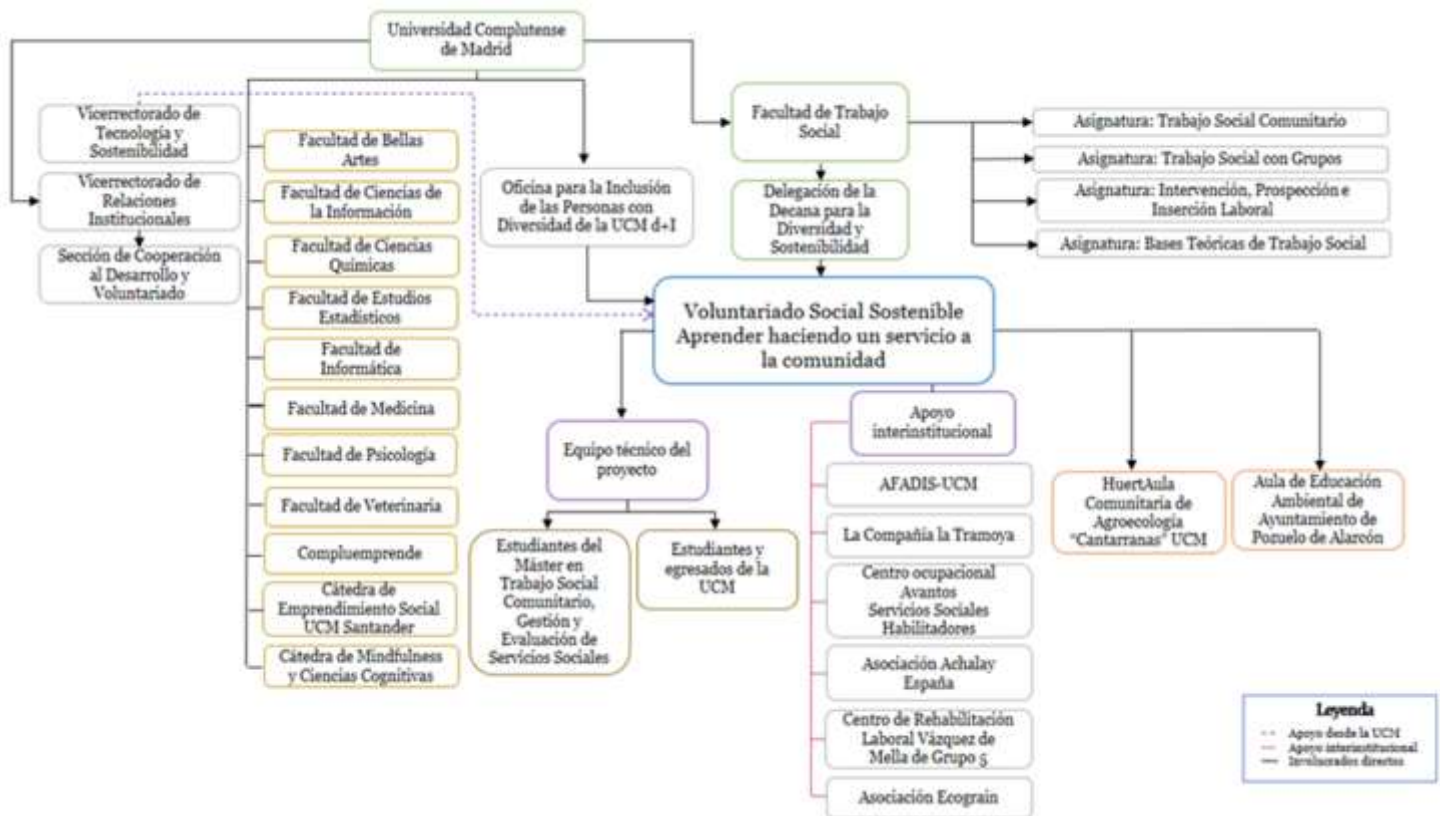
Universidad Complutense de Madrid

Vicerrectorado de Tecnología y Sostenibilidad

Vicerrectorado de Relaciones Institucionales

Sección de Cooperación al Desarrollo y Voluntariado

Facultad de Bellas Artes

Facultad de Ciencias de la Información

Facultad de Ciencias Químicas

Facultad de Estudios Estadísticos

Facultad de Informática

Facultad de Medicina

Facultad de Psicología

Facultad de Veterinaria

Compluemprende

Cátedra de Emprendimiento Social UCM Santander

Cátedra de Mindfulness y Ciencias Cognitivas

Oficina para la Inclusión de las Personas con Diversidad de la UCM d+I

Facultad de Trabajo Social

Delegación de la Decana para la Diversidad y Sostenibilidad

Asignatura: Trabajo Social Comunitario

Asignatura: Trabajo Social con Grupos

Asignatura: Intervención, Prospección e Inserción Laboral

Asignatura: Bases Teóricas de Trabajo Social

Voluntariado Social Sostenible Aprender haciendo un servicio a la comunidad

Equipo técnico del proyecto

Estudiantes del Máster en Trabajo Social Comunitario, Gestión y Evaluación de Servicios Sociales

Estudiantes y egresados de la UCM

Apoyo interinstitucional

AFADIS-UCM

La Compañía la Tramoya

Centro ocupacional Avantos Servicios Sociales Habilitadores

Asociación Achalay España

Centro de Rehabilitación Laboral Vázquez de Mella de Grupo 5

Asociación Ecograin

HuertAula Comunitaria de Agroecología "Cantarranas" UCM

Aula de Educación Ambiental de Ayuntamiento de Pozuelo de Alarcón

Leyenda
Apoyo desde la UCM
Apoyo interinstitucional
Involucrados directos